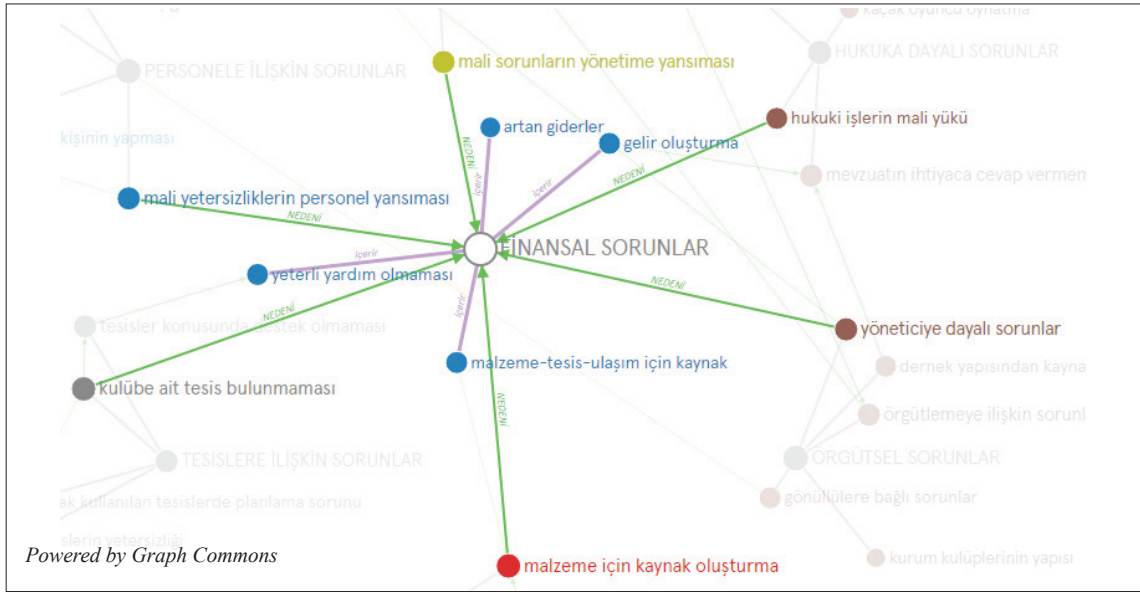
kaçak oyuncu oynatma

HUKUKA DAYALI SORUNLAR

mali sorunların yönetime yansıması

PERSONELE İLİŞKİN SORUNLAR

hukuki işlerin mali yükü

artan giderler

kişinin yapması

gelir oluşturma

NEDENİ

İçerir

İçerir

NEDENİ

mevzuatın ihtiyaca cevap vermen

mali yetersizliklerin personel yansıması

NEDENİ

FİNANSAL SORUNLAR

İçerir

yeterli yardım olmaması

NEDENİ

NEDENİ

tesisler konusunda destek olmaması

İçerir

yöneticiye dayalı sorunlar

malzeme-tesis-ulaşım için kaynak

dernek yapısından kayna

kulübe ait tesis bulunmaması

NEDENİ

örgütlemeye ilişkin sorunl

TESİSLERE İLİŞKİN SORUNLAR

ORGÜTSEL SORUNLAR

ak kullanılan tesislerde planlama sorunu

gönüllülere bağlı sorunlar

slerin yetersizliği

Powered by Graph Commons

kurum kulüplerinin yapısı

malzeme için kaynak oluşturma